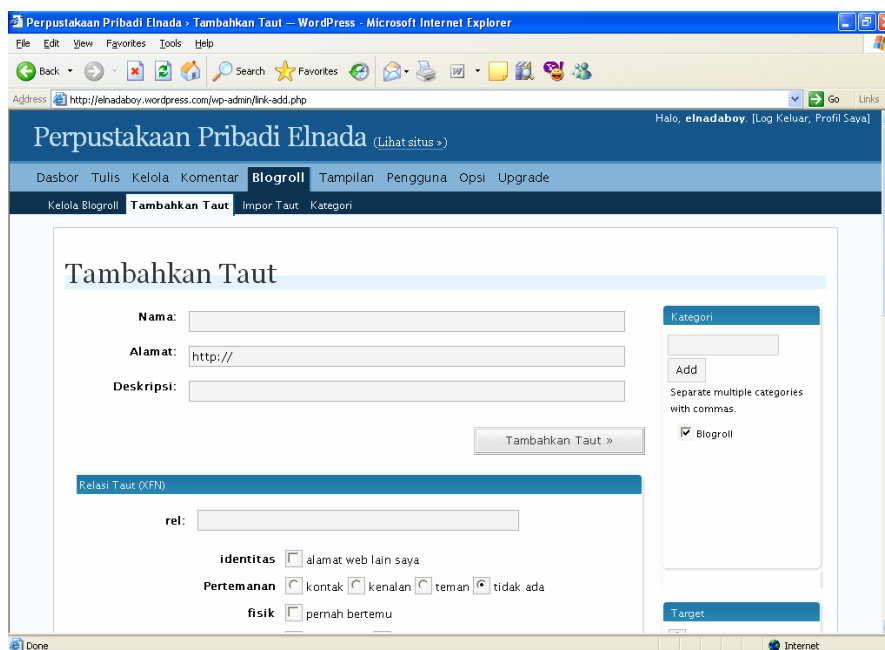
Perpustakaan Pribadi Elnada › Tambahkan Taut — WordPress - Microsoft Internet Explorer

File Edit View Favorites Tools Help

Back Search Favorites

Address http://elnadaboy.wordpress.com/wp-admin/link-add.php Go Links

Perpustakaan Pribadi Elnada (Lihat situs »)

Halo, elnadaboy. [Log Keluar, Profil Saya]

Dasbor Tulis Kelola Komentar Blogroll Tampilan Pengguna Opsi Upgrade

Kelola Blogroll Tambahkan Taut Impor Taut Kategori

Tambahkan Taut

Nama:

Alamat: http://

Deskripsi:

Tambahkan Taut »

Kategori

Add

Separate multiple categories with commas.

Blogroll

Relasi Taut (XFN)

rel:

identitas alamat web lain saya

Pertemanan kontak kenalan teman tidak ada

fisik pernah bertemu

Target

Done Internet